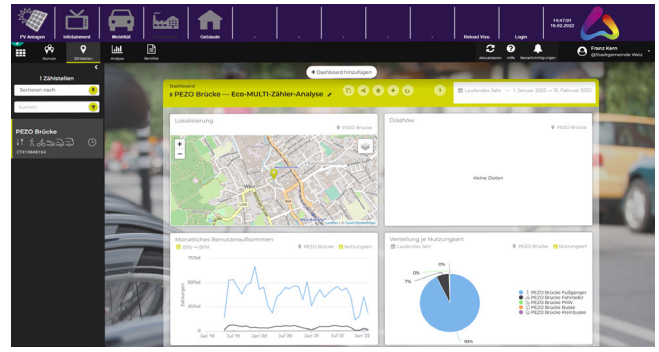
FV Anlagen
Infotainment
Mobilität
Gebäude
Reload Vms
Login
14:47:01
16.02.2022

Domain
Zählstellen
Analyse
Berichte
Aktualisieren
Hilfe
Benachrichtigungen
Franz Kern
@Stadtgemeinde Weiz

1 Zählstellen
Sortieren nach
Suchen

PEZO Brücke
CTV18848184

+ Dashboard hinzufügen

Dashboard
PEZO Brücke — Eco-MULTI-Zähler-Analyse
Laufendes Jahr — 1. Jänner 2022 — 15. Februar 2022

Lokalisierung
PEZO Brücke
Weiz

Diashow
PEZO Brücke
Keine Daten

Monatliches Benutzeraufkommen
PEZO Brücke
Nutzungsart
75k
50k
25k
0
Jan '19
Jul '19
Jan '20
Jul '20
Jan '21
Jul '21
Jan '22

Verteilung je Nutzungsart
Laufendes Jahr
PEZO Brücke
Nutzungsart
0%
0%
7%
93%
1. PEZO Brücke Fußgänger
PEZO Brücke Fahrräder
PEZO Brücke PKW
PEZO Brücke Busse
PEZO Brücke Kleinbusse